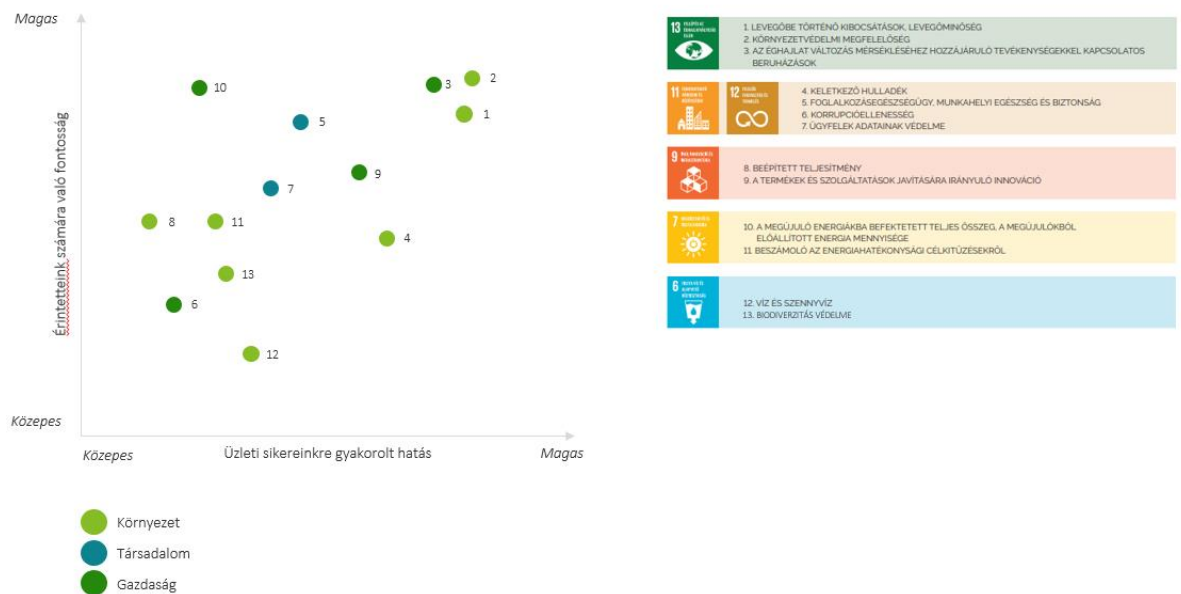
Magas

Érintetteink számára való fontosság

Közepes

10
3
2
5
1
9
7
8
11
4
13
6
12

Közepes
Üzleti sikereinkre gyakorolt hatás
Magas

Környezet
Társadalom
Gazdaság

13 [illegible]
1. LEVEGŐBE TÖRTÉNŐ KIBOCSÁTÁSOK, LEVEGŐMINŐSÉG
2. KÖRNYEZETVÉDELMI MEGFELELŐSÉG
3. AZ ÉGHAJLAT VÁLTOZÁS MÉRSÉKLÉSÉHEZ HOZZÁJÁRULÓ TEVÉKENYSÉGEKKEL KAPCSOLATOS BERUHÁZÁSOK

11 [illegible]
12 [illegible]
4. KELETKEZŐ HULLADÉK
5. FOGLALKOZÁSEGÉSZSÉGÜGY, MUNKAHELYI EGÉSZSÉG ÉS BIZTONSÁG
6. KORRUPCIÓELLENESSÉG
7. ÜGYFELEK ADATAINAK VÉDELME

9 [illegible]
8. BEÉPÍTETT TELJESÍTMÉNY
9. A TERMÉKEK ÉS SZOLGÁLTATÁSOK JAVÍTÁSÁRA IRÁNYULÓ INNOVÁCIÓ

7 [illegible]
10. A MEGÚJULÓ ENERGIÁKBA BEFEKTETETT TELJES ÖSSZEG, A MEGÚJULÓKBÓL ELŐÁLLÍTOTT ENERGIA MENNYISÉGE
11. BESZÁMOLÓ AZ ENERGIAHATÉKONYSÁGI CÉLKITŰZÉSEKRŐL

6 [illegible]
12. VÍZ ÉS SZENNYVÍZ
13. BIODIVERZITÁS VÉDELME